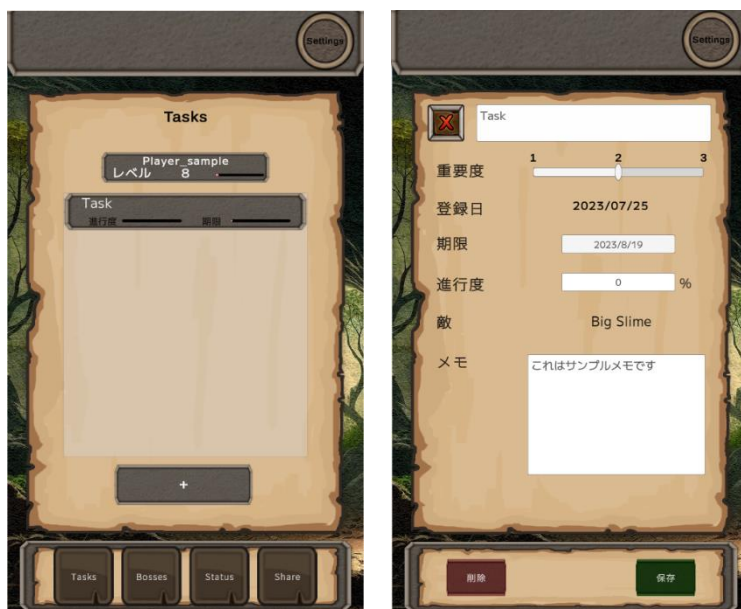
Settings

Tasks

Player_sample
レベル 8

Task
進行度 期限

+

Tasks Bosses Status Share

Settings

Task

1 2 3
重要度

登録日 2023/07/25

期限 2023/8/19

進行度 0 %

敵 Big Slime

メモ これはサンプルメモです

削除 保存